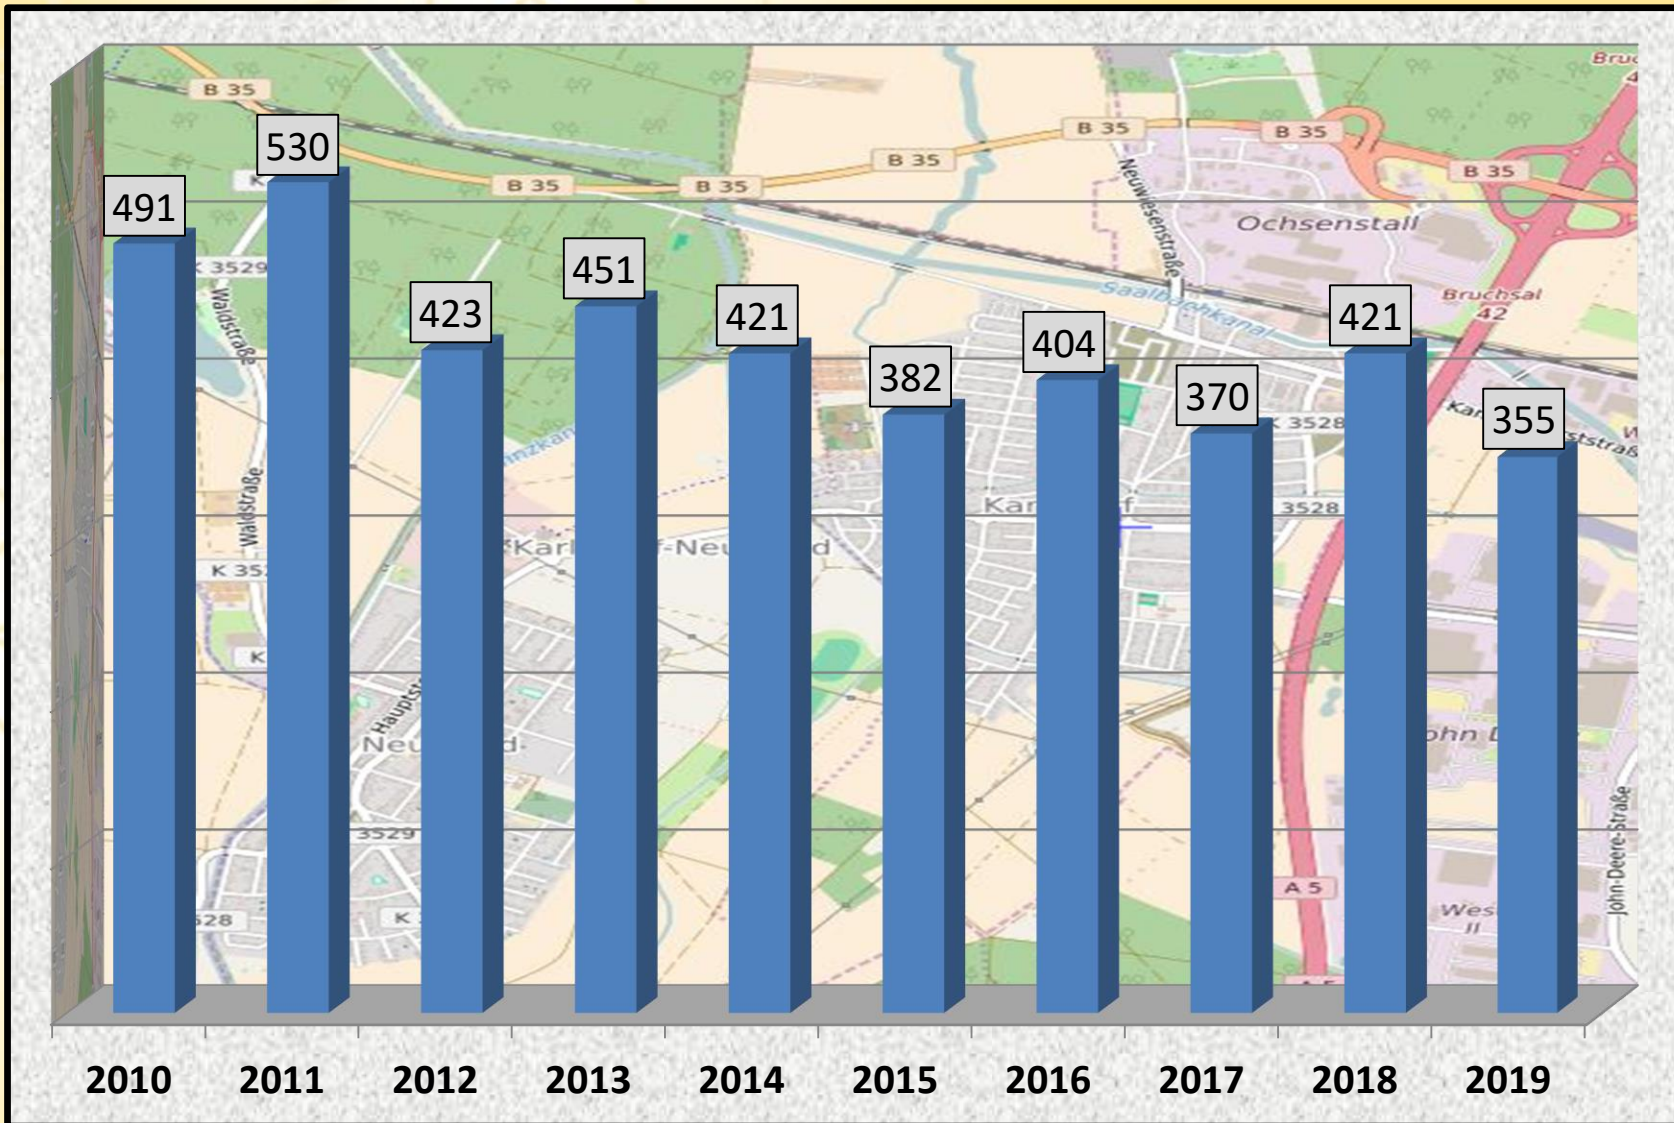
| 2010 | 2011 | 2012 | 2013 | 2014 | 2015 | 2016 | 2017 | 2018 | 2019 |
|---|---|---|---|---|---|---|---|---|---|
| 491 | 530 | 423 | 451 | 421 | 382 | 404 | 370 | 421 | 355 |

B 35
B 35
B 35
B 35
B 35
B 35
B 35
Bruc
Ochsenstall
Neuwiesenstraße
Saalbachkanal
Bruchsal 42
K 3529
Waldstraße
Waldstraße
K 352
K
K
Karl f-Neu d
Kar f
K 3528
3528
Hauptst
Neu d
3529
528
K
A 5
ohn D
Wes II
John-Deere-Straße
Kar
ststraß